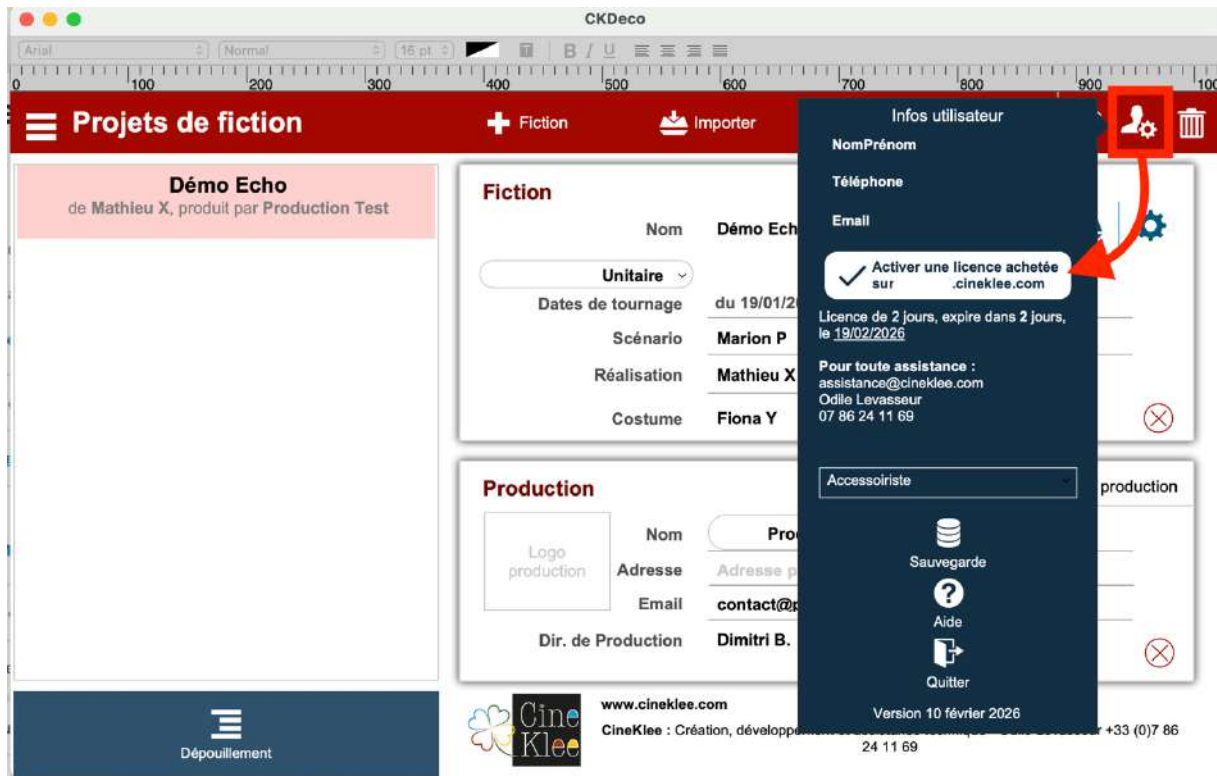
CKDeco

Arial
Normal
16 pt
B I U

0 100 200 300 400 500 600 700 800 900 100

Projets de fiction
Fiction
Importer

Démo Echo
de Mathieu X, produit par Production Test

Fiction
Nom Démo Ech
Unitaire
Dates de tournage du 19/01/2
Scénario Marion P
Réalisation Mathieu X
Costume Fiona Y

Production
Logo production
Nom Pro
Adresse Adresse p
Email contact@p
Dir. de Production Dimitri B.
production

Infos utilisateur
NomPrénom
Téléphone
Email
Activer une licence achetée sur .cineklee.com
Licence de 2 jours, expire dans 2 jours, le 19/02/2026
Pour toute assistance :
assistance@cineklee.com
Odile Levasseur
07 86 24 11 69
Accessoiriste
Sauvegarde
Aide
Quitter
Version 10 février 2026

Dépouillement

Cine Klee
www.cineklee.com
CineKlee : Création, développe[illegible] +33 (0)7 86 24 11 69